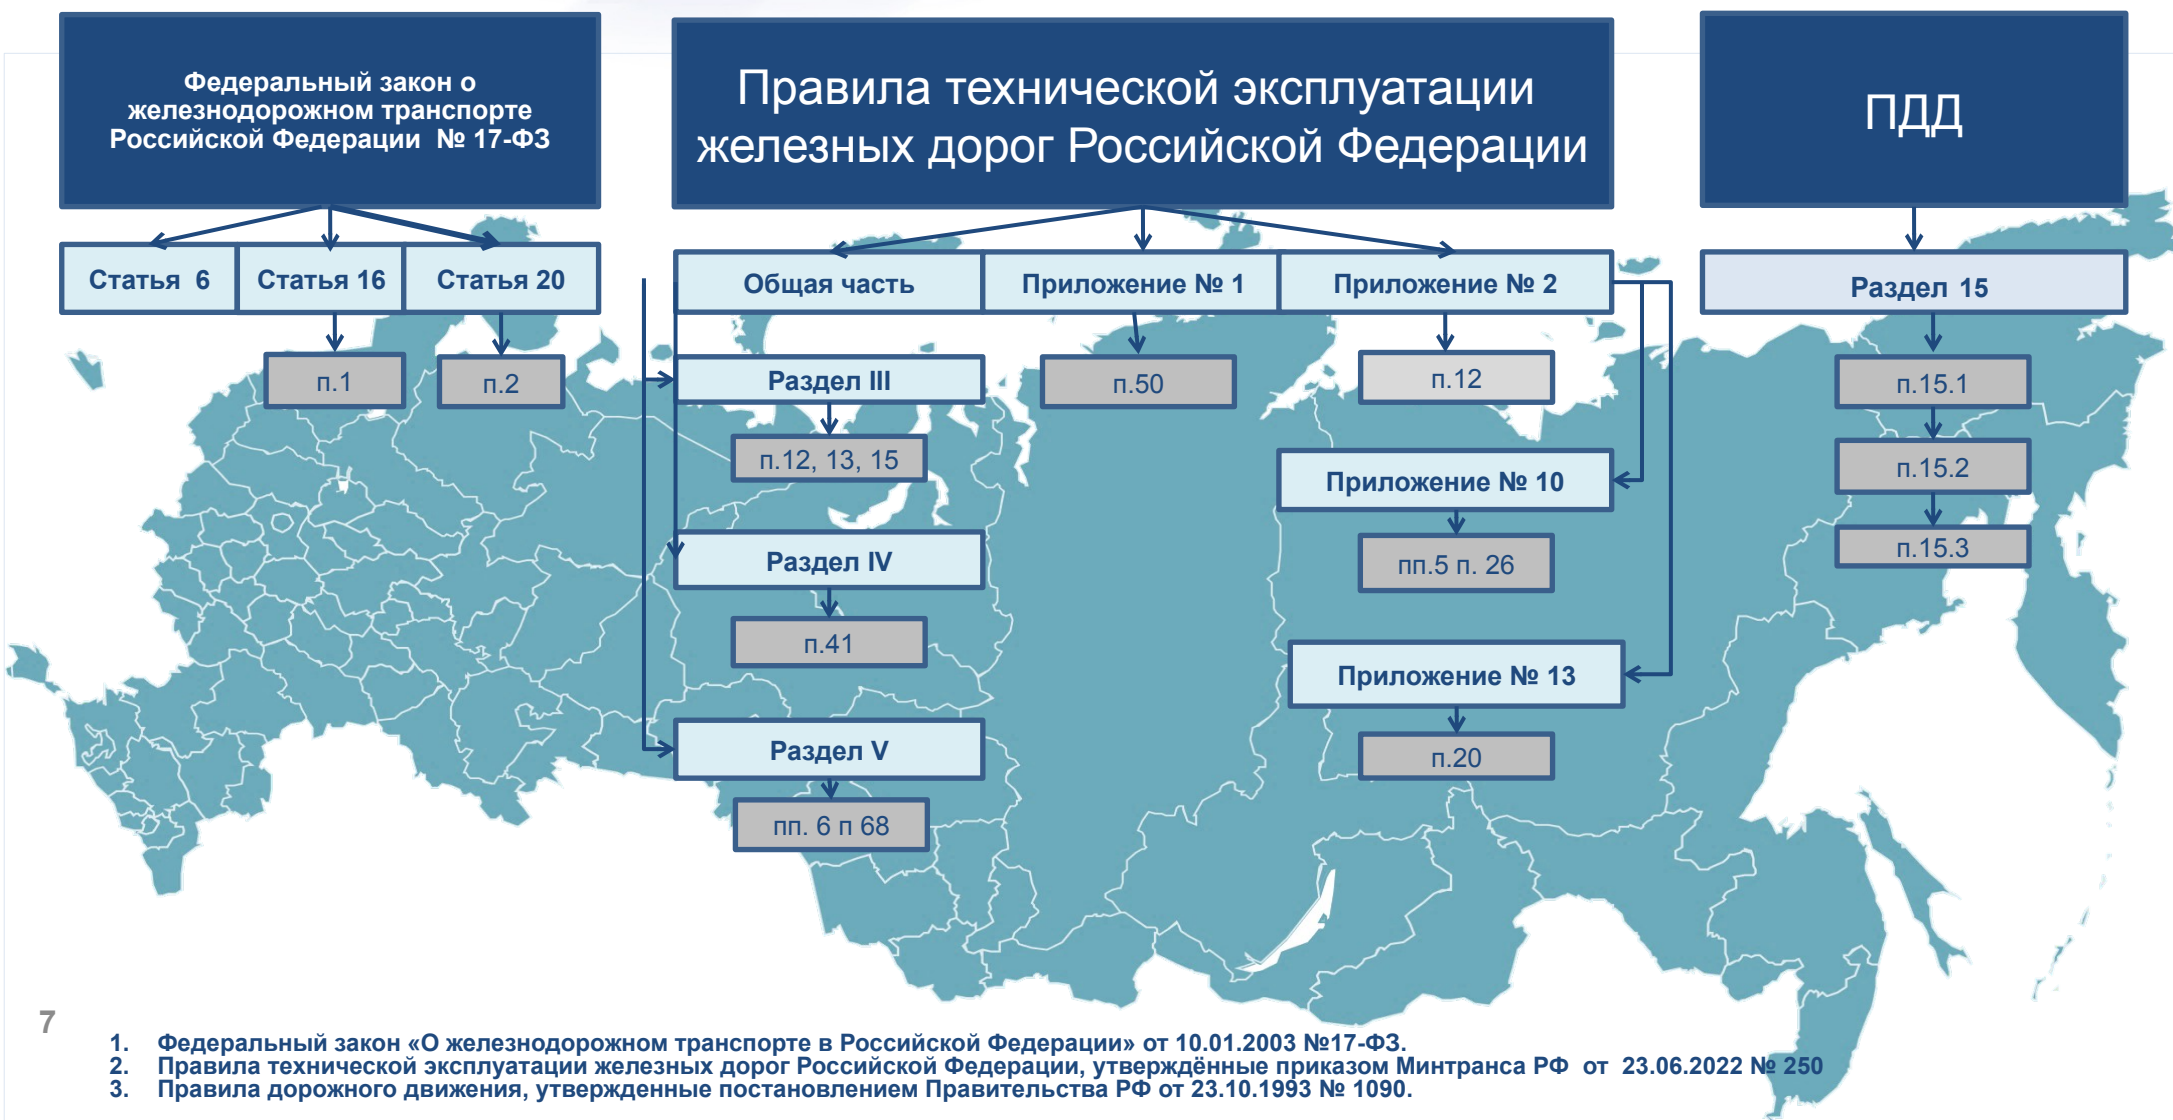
Федеральный закон о железнодорожном транспорте Российской Федерации № 17-ФЗ

Правила технической эксплуатации железных дорог Российской Федерации

ПДД

Статья 6
Статья 16
Статья 20

п.1
п.2

Общая часть
Приложение № 1
Приложение № 2

Раздел 15

Раздел III
п.12, 13, 15

п.50

п.12

Приложение № 10
пп.5 п. 26

Раздел IV
п.41

Приложение № 13
п.20

Раздел V
пп. 6 п 68

п.15.1
п.15.2
п.15.3

7

1. Федеральный закон «О железнодорожном транспорте в Российской Федерации» от 10.01.2003 №17-ФЗ.
2. Правила технической эксплуатации железных дорог Российской Федерации, утверждённые приказом Минтранса РФ от 23.06.2022 № 250
3. Правила дорожного движения, утвержденные постановлением Правительства РФ от 23.10.1993 № 1090.